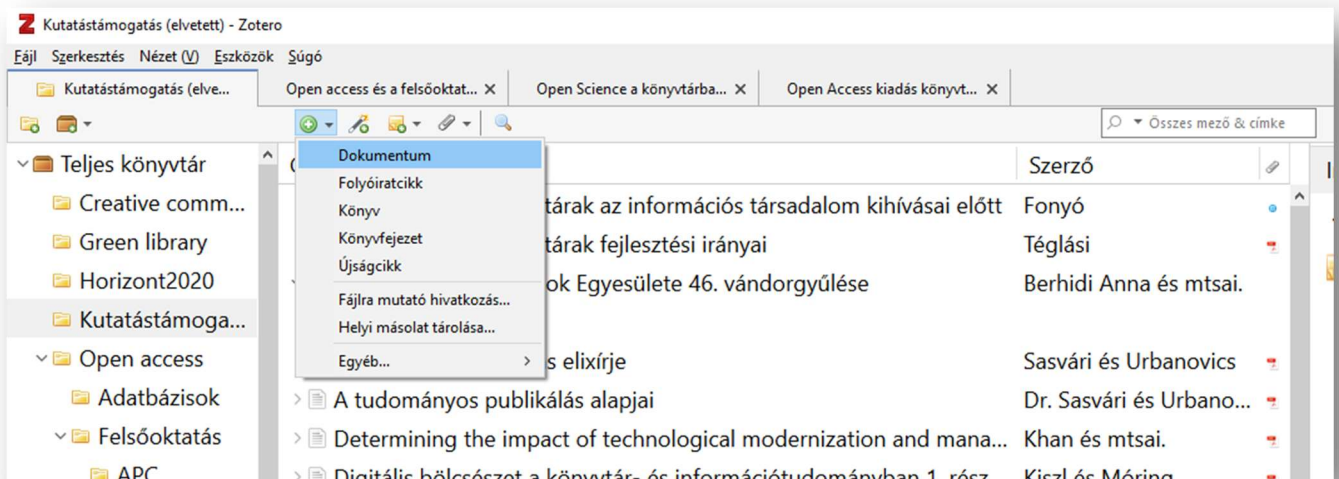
Kutatástámogatás (elvetett) - Zotero

Fájl Szerkesztés Nézet (V) Eszközök Súgó

Kutatástámogatás (elve... Open access és a felsőoktat... ✕ Open Science a könyvtárba... ✕ Open Access kiadás könyvt... ✕

Összes mező & címke

Teljes könyvtár
Creative comm...
Green library
Horizont2020
Kutatástámoga...
Open access
Adatbázisok
Felsőoktatás
APC

Dokumentum
Folyóiratcikk
Könyv
Könyvfejezet
Újságcikk
Fájlra mutató hivatkozás...
Helyi másolat tárolása...
Egyéb...

Szerző

tárak az információs társadalom kihívásai előtt | Fonyó
tárak fejlesztési irányai | Téglási
ok Egyesülete 46. vándorgyűlése | Berhidi Anna és mtsai.
s elixírje | Sasvári és Urbanovics
A tudományos publikálás alapjai | Dr. Sasvári és Urbano...
Determining the impact of technological modernization and mana... | Khan és mtsai.
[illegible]